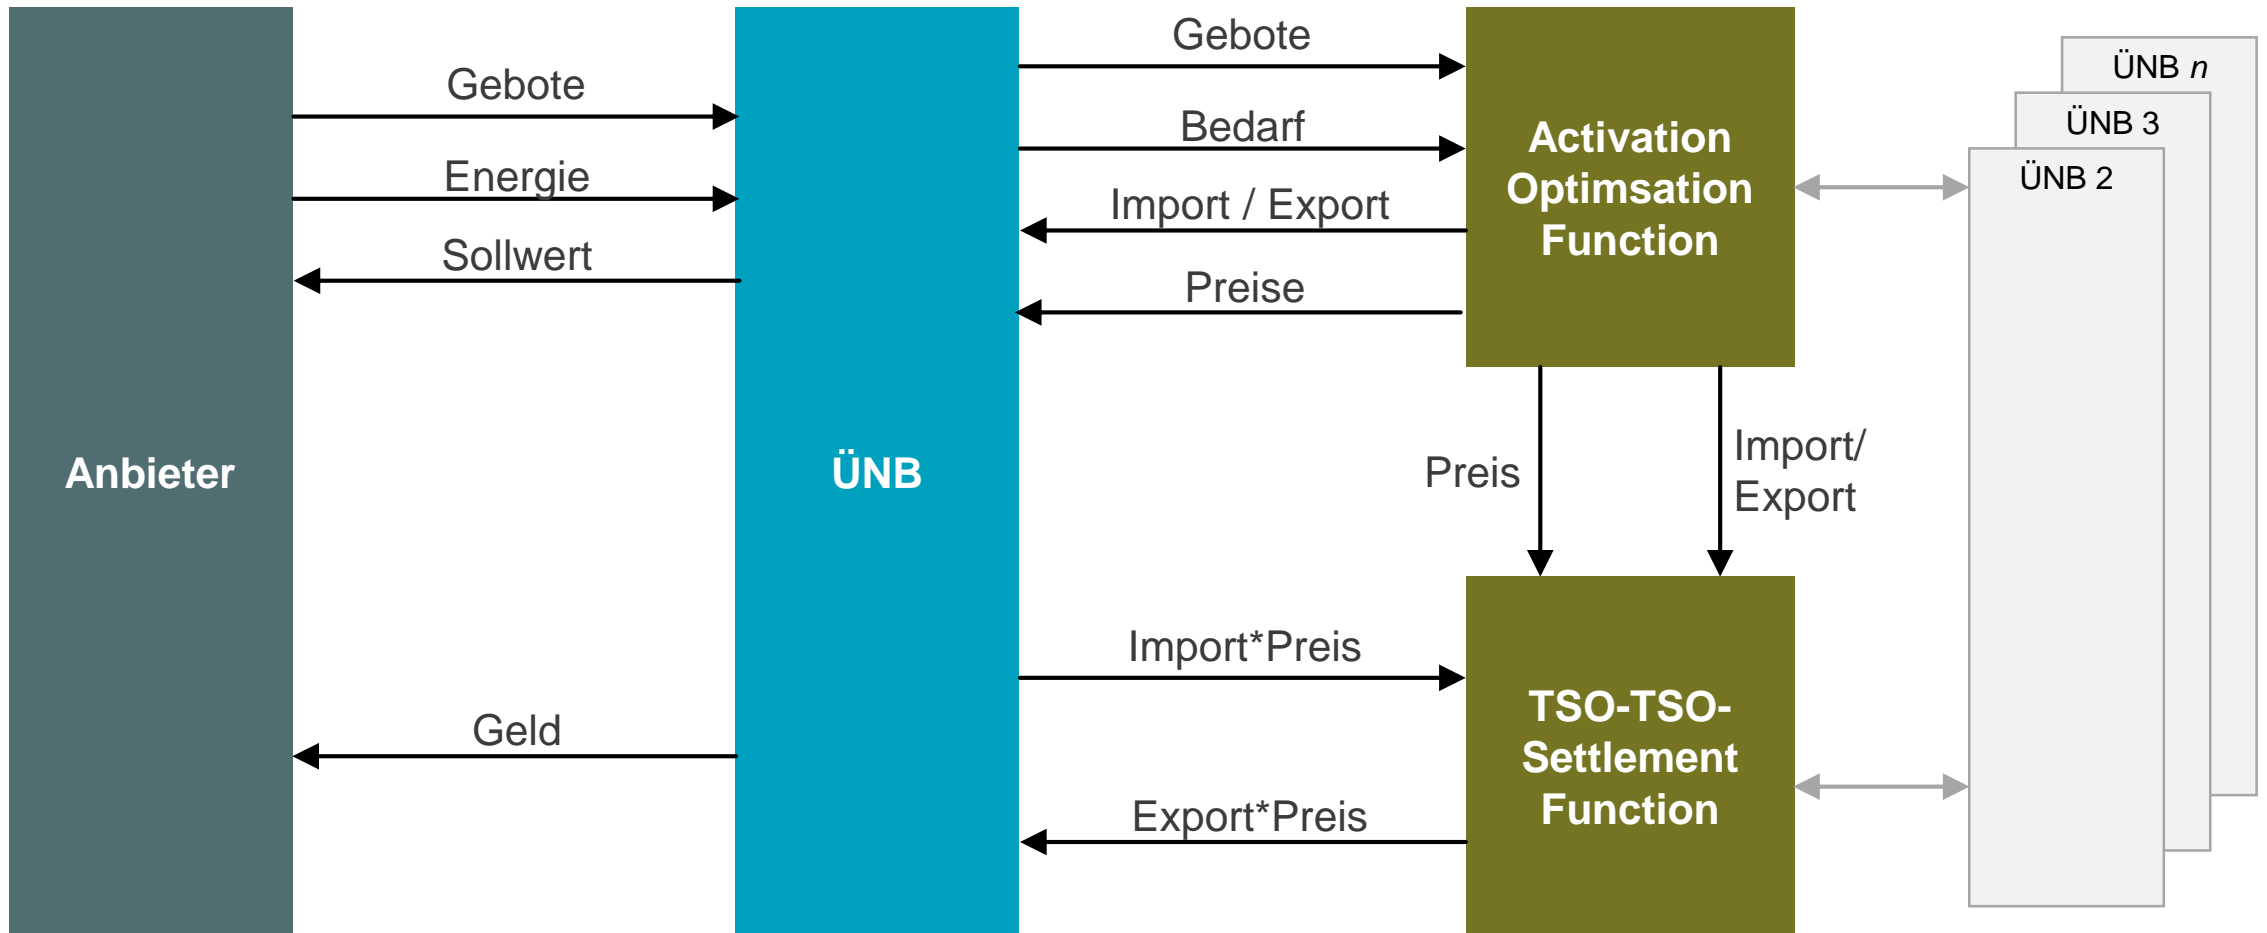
Anbieter

Gebote

Energie

Sollwert

Geld

ÜNB

Gebote

Bedarf

Import / Export

Preise

Import*Preis

Export*Preis

Activation Optimsation Function

Preis

Import/ Export

TSO-TSO-Settlement Function

ÜNB $n$

ÜNB 3

ÜNB 2